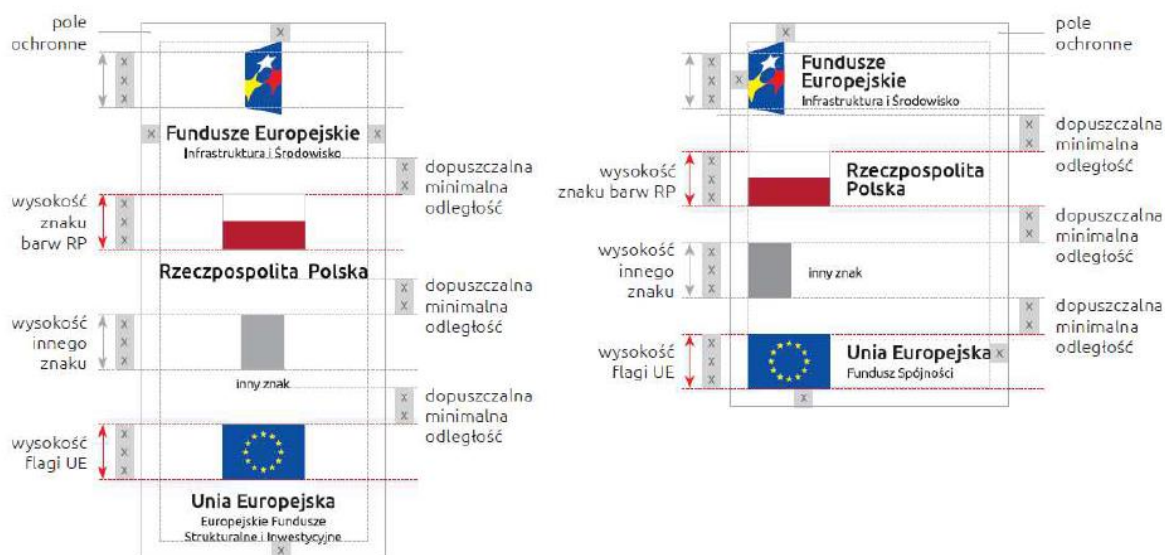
pole ochronne

x

x x x

x Fundusze Europejskie x
Infrastruktura i Środowisko

x x dopuszczalna minimalna odległość

wysokość znaku barw RP x x x

Rzeczpospolita Polska

x x dopuszczalna minimalna odległość

wysokość innego znaku x x x

inny znak

x x dopuszczalna minimalna odległość

wysokość flagi UE x x x

Unia Europejska
Europejskie Fundusze Strukturalne i Inwestycyjne

x

x

pole ochronne

x x x x

Fundusze Europejskie
Infrastruktura i Środowisko

x x dopuszczalna minimalna odległość

wysokość znaku barw RP x x x

Rzeczpospolita Polska

x x dopuszczalna minimalna odległość

wysokość innego znaku x x x

inny znak

x x dopuszczalna minimalna odległość

wysokość flagi UE x x x

Unia Europejska x
Fundusz Spójności

x